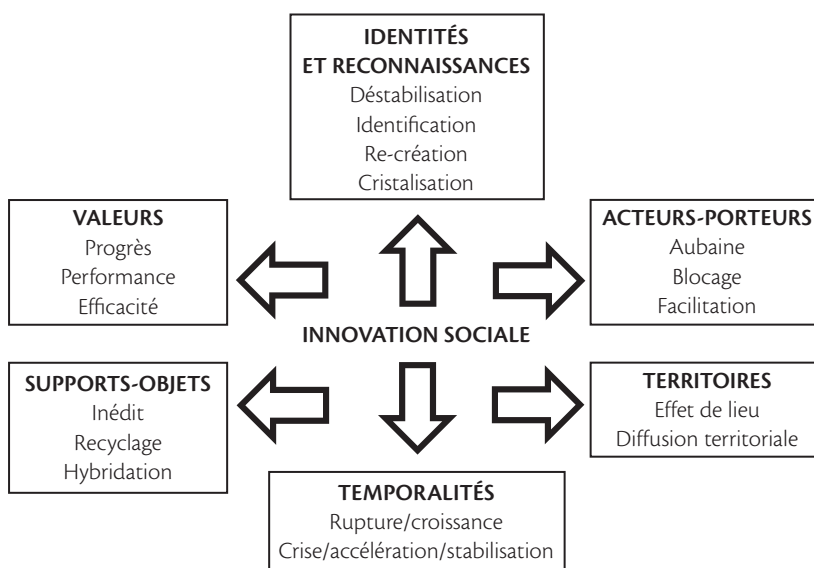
IDENTITÉS ET RECONNAISSANCES
Déstabilisation
Identification
Re-création
Cristalisation

VALEURS
Progrès
Performance
Efficacité

ACTEURS-PORTEURS
Aubaine
Blocage
Facilitation

INNOVATION SOCIALE

SUPPORTS-OBJETS
Inédit
Recyclage
Hybridation

TERRITOIRES
Effet de lieu
Diffusion territoriale

TEMPORALITÉS
Rupture/croissance
Crise/accélération/stabilisation